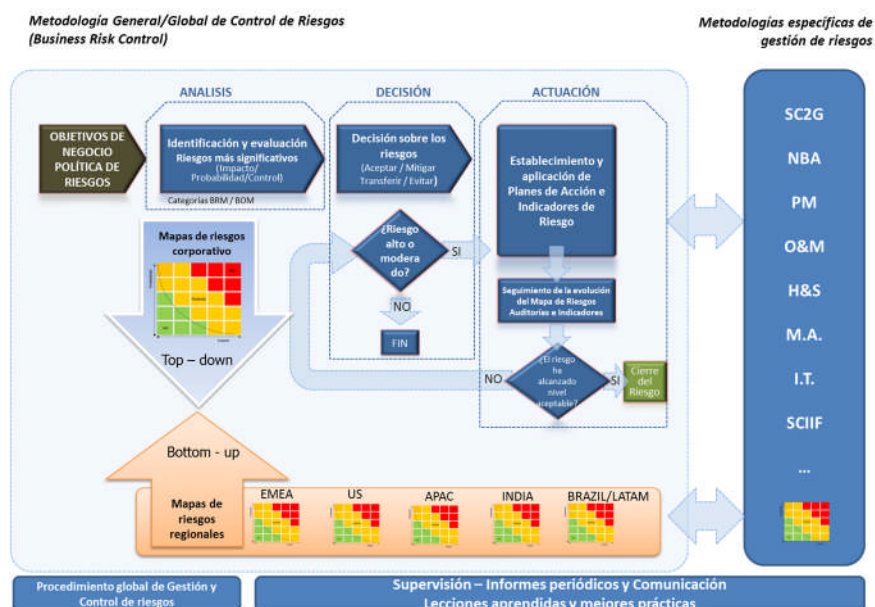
Metodología General/Global de Control de Riesgos (Business Risk Control)

Metodologías específicas de gestión de riesgos

ANALISIS

DECISIÓN

ACTUACIÓN

OBJETIVOS DE NEGOCIO POLÍTICA DE RIESGOS

Identificación y evaluación Riesgos más significativos (Impacto/ Probabilidad/Control)

Categorías BRM / BOM

Decisión sobre los riesgos (Aceptar / Mitigar Transferir / Evitar)

Establecimiento y aplicación de Planes de Acción e Indicadores de Riesgo

Mapas de riesgos corporativo

¿Riesgo alto o moderado?

SI

NO

FIN

Seguimiento de la evolución del Mapa de Riesgos Auditorías e Indicadores

Top – down

¿El riesgo ha alcanzado nivel aceptable?

NO

SI

Cierre del Riesgo

Bottom - up

Mapas de riesgos regionales

EMEA

US

APAC

INDIA

BRAZIL/LATAM

SC2G

NBA

PM

O&M

H&S

M.A.

I.T.

SCIIF

...

Procedimiento global de Gestión y Control de riesgos

Supervisión – Informes periódicos y Comunicación

Lecciones aprendidas y mejores prácticas